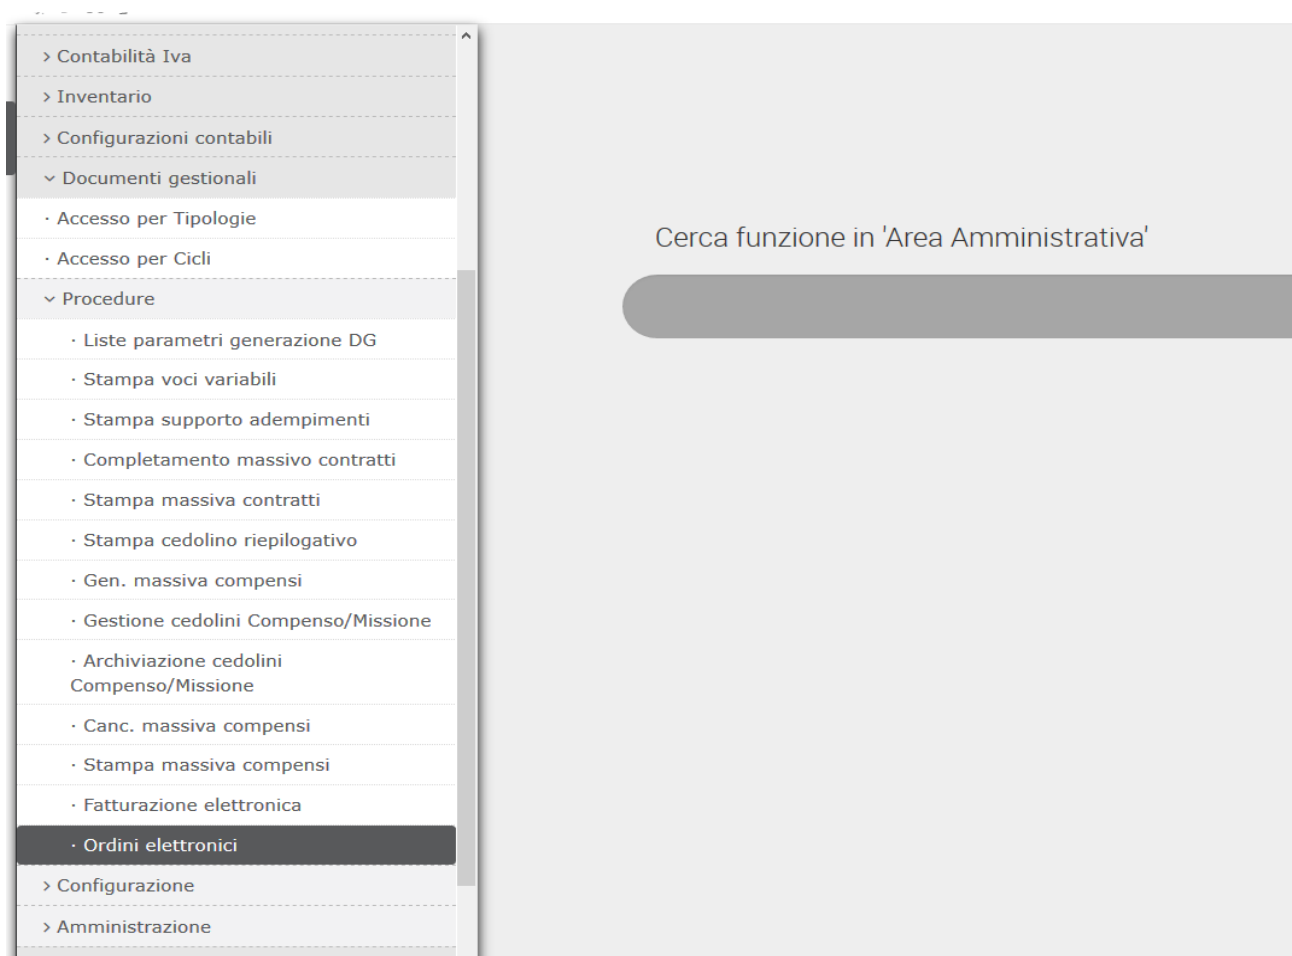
› Contabilità Iva
› Inventario
› Configurazioni contabili
› Documenti gestionali
· Accesso per Tipologie
· Accesso per Cicli
› Procedure
· Liste parametri generazione DG
· Stampa voci variabili
· Stampa supporto adempimenti
· Completamento massivo contratti
· Stampa massiva contratti
· Stampa cedolino riepilogativo
· Gen. massiva compensi
· Gestione cedolini Compenso/Missione
· Archiviazione cedolini Compenso/Missione
· Canc. massiva compensi
· Stampa massiva compensi
· Fatturazione elettronica
· Ordini elettronici
› Configurazione
› Amministrazione

Cerca funzione in 'Area Amministrativa'